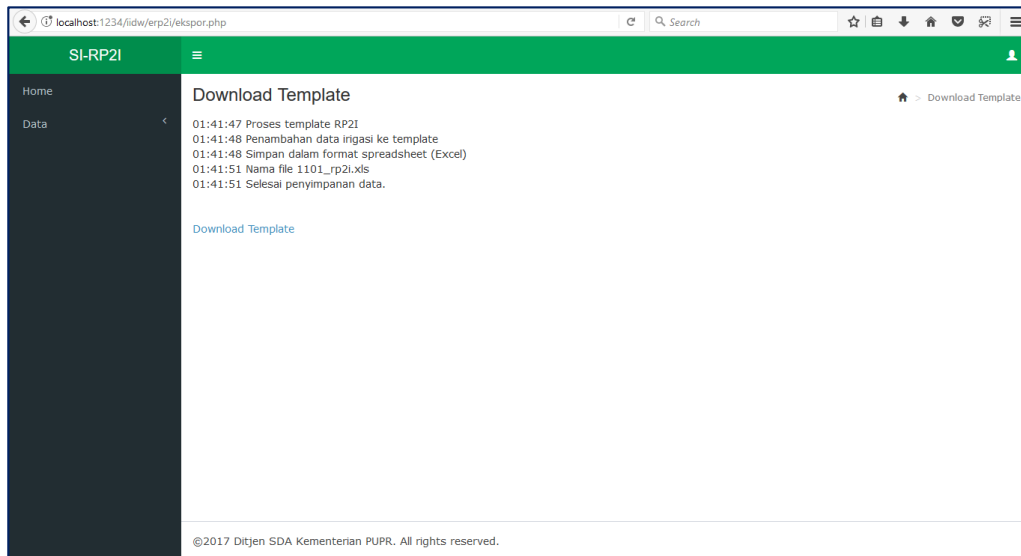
localhost:1234/iidw/erp2i/ekspor.php

Search

SI-RP2I

Home

Data

Download Template

> Download Template

01:41:47 Proses template RP2I
01:41:48 Penambahan data irigasi ke template
01:41:48 Simpan dalam format spreadsheet (Excel)
01:41:51 Nama file 1101_rp2i.xls
01:41:51 Selesai penyimpanan data.

Download Template

©2017 Ditjen SDA Kementerian PUPR. All rights reserved.